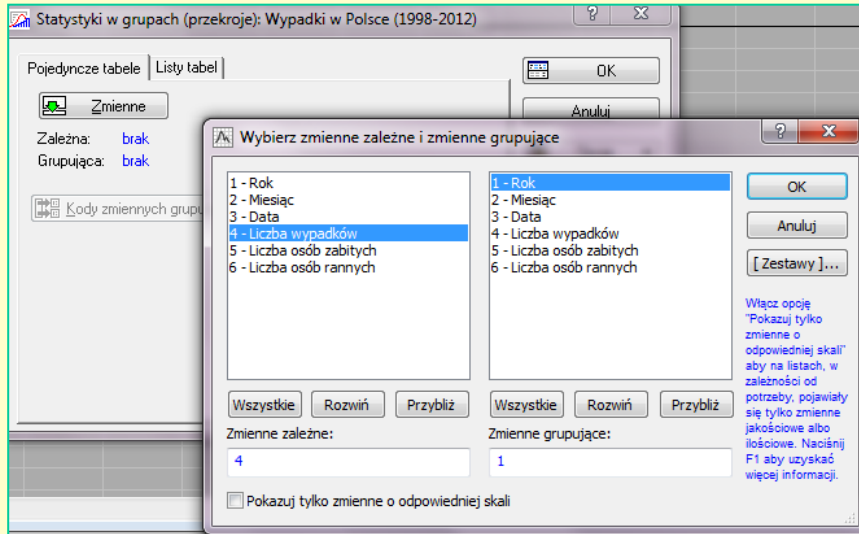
Statystyki w grupach (przekroje): Wypadki w Polsce (1998-2012)

?

Pojedyncze tabele | Listy tabel

Zmienne

Zależna: brak
Grupująca: brak

Kody zmiennych grupu

OK

Anuluj

Wybierz zmienne zależne i zmienne grupujące

? X

1 - Rok
2 - Miesiąc
3 - Data
4 - Liczba wypadków
5 - Liczba osób zabitych
6 - Liczba osób rannych

1 - Rok
2 - Miesiąc
3 - Data
4 - Liczba wypadków
5 - Liczba osób zabitych
6 - Liczba osób rannych

OK

Anuluj

[ Zestawy ]...

Włącz opcję "Pokazuj tylko zmienne o odpowiedniej skali" aby na listach, w zależności od potrzeby, pojawiały się tylko zmienne jakościowe albo ilościowe. Naciśnij F1 aby uzyskać więcej informacji.

Wszystkie | Rozwiń | Przybliż

Wszystkie | Rozwiń | Przybliż

Zmienne zależne:
4

Zmienne grupujące:
1

Pokazuj tylko zmienne o odpowiedniej skali